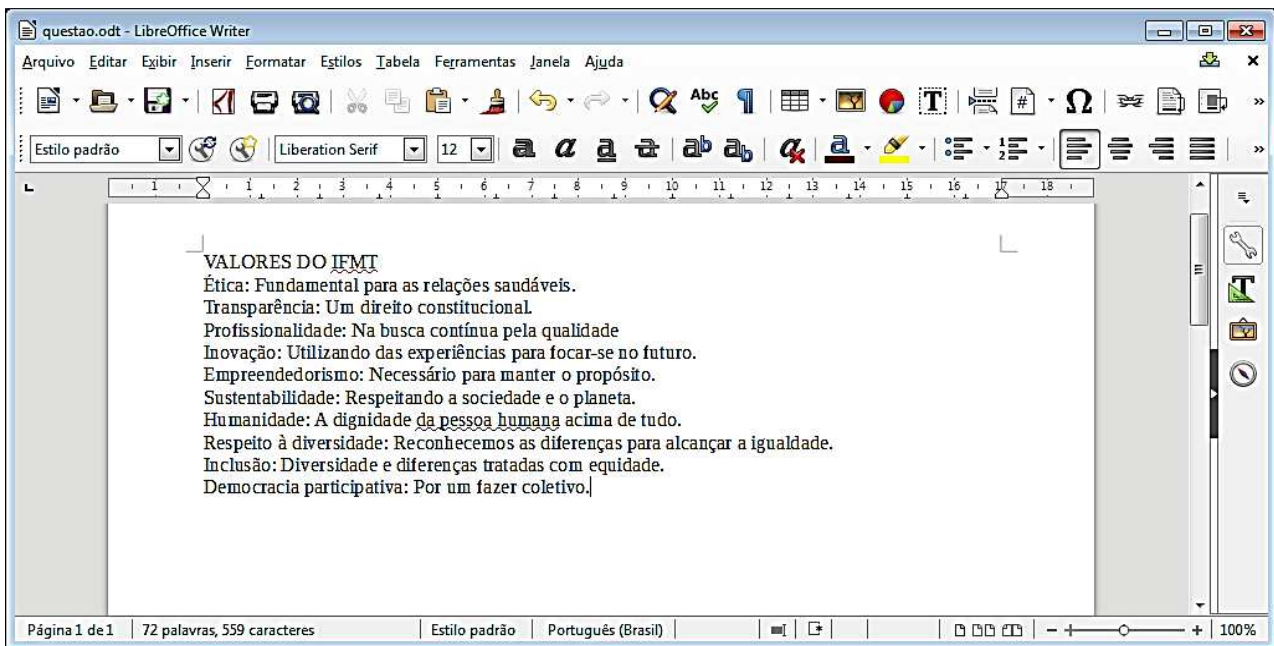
questao.odt - LibreOffice Writer

Arquivo Editar Exibir Inserir Formatar Estilos Tabela Ferramentas Janela Ajuda

Estilo padrão | Liberation Serif | 12

1 2 3 4 5 6 7 8 9 10 11 12 13 14 15 16 17 18

VALORES DO IFMT
Ética: Fundamental para as relações saudáveis.
Transparência: Um direito constitucional.
Profissionalidade: Na busca contínua pela qualidade
Inovação: Utilizando das experiências para focar-se no futuro.
Empreendedorismo: Necessário para manter o propósito.
Sustentabilidade: Respeitando a sociedade e o planeta.
Humanidade: A dignidade da pessoa humana acima de tudo.
Respeito à diversidade: Reconhecemos as diferenças para alcançar a igualdade.
Inclusão: Diversidade e diferenças tratadas com equidade.
Democracia participativa: Por um fazer coletivo.

Página 1 de 1 | 72 palavras, 559 caracteres | Estilo padrão | Português (Brasil) | 100%